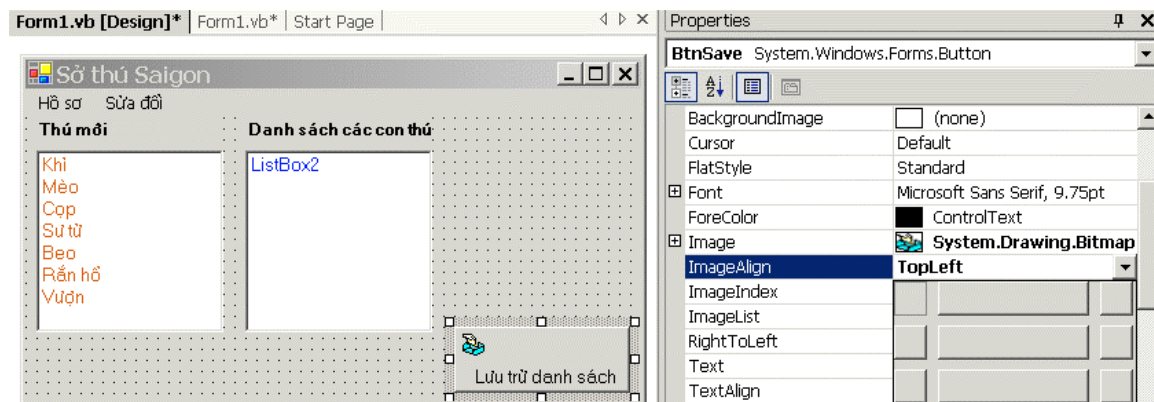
Form1.vb [Design]* | Form1.vb* | Start Page

Sở thú Saigon

Hồ sơ Sửa đổi

Thú mới

Danh sách các con thú

Khỉ
Mèo
Cọp
Sư tử
Beo
Rắn hổ
Vượn

ListBox2

Lưu trữ danh sách

Properties

BtnSave System.Windows.Forms.Button

| | |
|---|---|
| BackgroundImage | (none) |
| Cursor | Default |
| FlatStyle | Standard |
| ⊞ Font | Microsoft Sans Serif, 9.75pt |
| ForeColor | ControlText |
| ⊞ Image | System.Drawing.Bitmap |
| ImageAlign | TopLeft |
| ImageIndex | |
| ImageList | |
| RightToLeft | |
| Text | |
| TextAlign | |